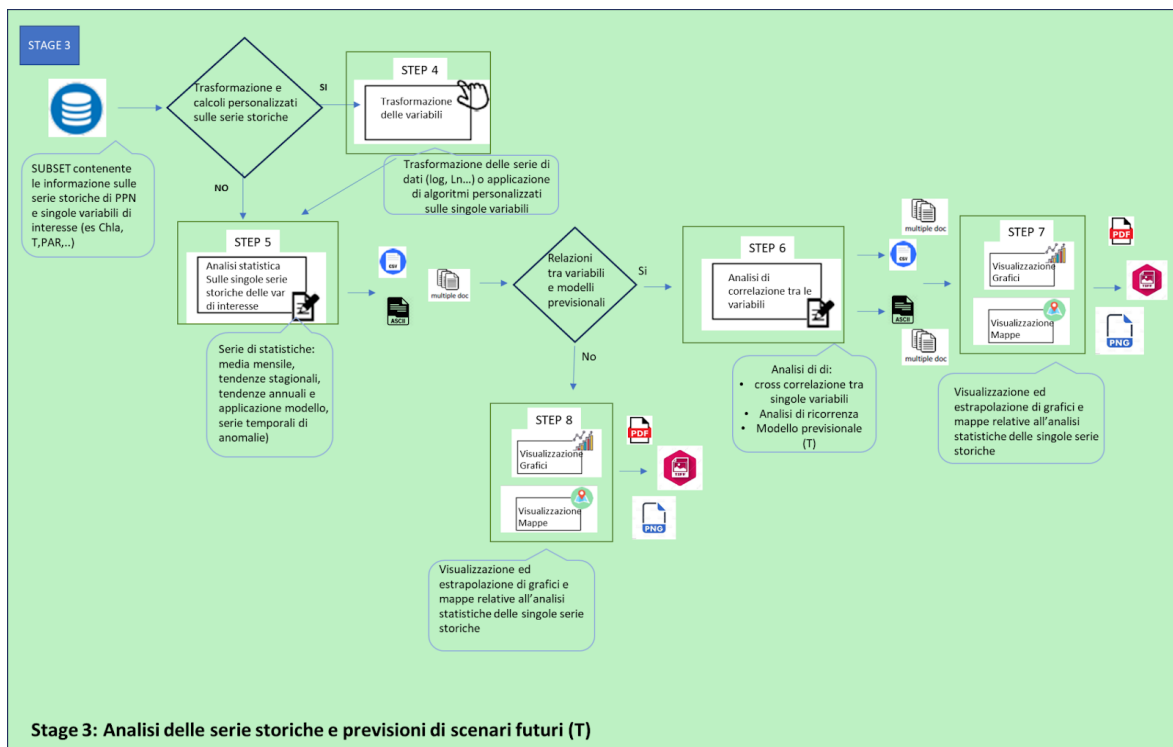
STAGE 3

SUBSET contenente le informazione sulle serie storiche di PPN e singole variabili di interesse (es Chla, T,PAR,..)

Trasformazione e calcoli personalizzati sulle serie storiche

SI

NO

STEP 4

Trasformazione delle variabili

Trasformazione delle serie di dati (log, Ln...) o applicazione di algoritmi personalizzati sulle singole variabili

STEP 5

Analisi statistica Sulle singole serie storiche delle var di interesse

Serie di statistiche: media mensile, tendenze stagionali, tendenze annuali e applicazione modello, serie temporali di anomalie)

CSV

ASCII

multiple doc

Relazioni tra variabili e modelli previsionali

Si

No

STEP 6

Analisi di correlazione tra le variabili

Analisi di di:
• cross correlazione tra singole variabili
• Analisi di ricorrenza
• Modello previsionale (T)

multiple doc

CSV

ASCII

multiple doc

STEP 7

Visualizzazione Grafici

Visualizzazione Mappe

PDF

TIFF

PNG

Visualizzazione ed estrapolazione di grafici e mappe relative all'analisi statistiche delle singole serie storiche

STEP 8

Visualizzazione Grafici

Visualizzazione Mappe

PDF

TIFF

PNG

Visualizzazione ed estrapolazione di grafici e mappe relative all'analisi statistiche delle singole serie storiche

Stage 3: Analisi delle serie storiche e previsioni di scenari futuri (T)